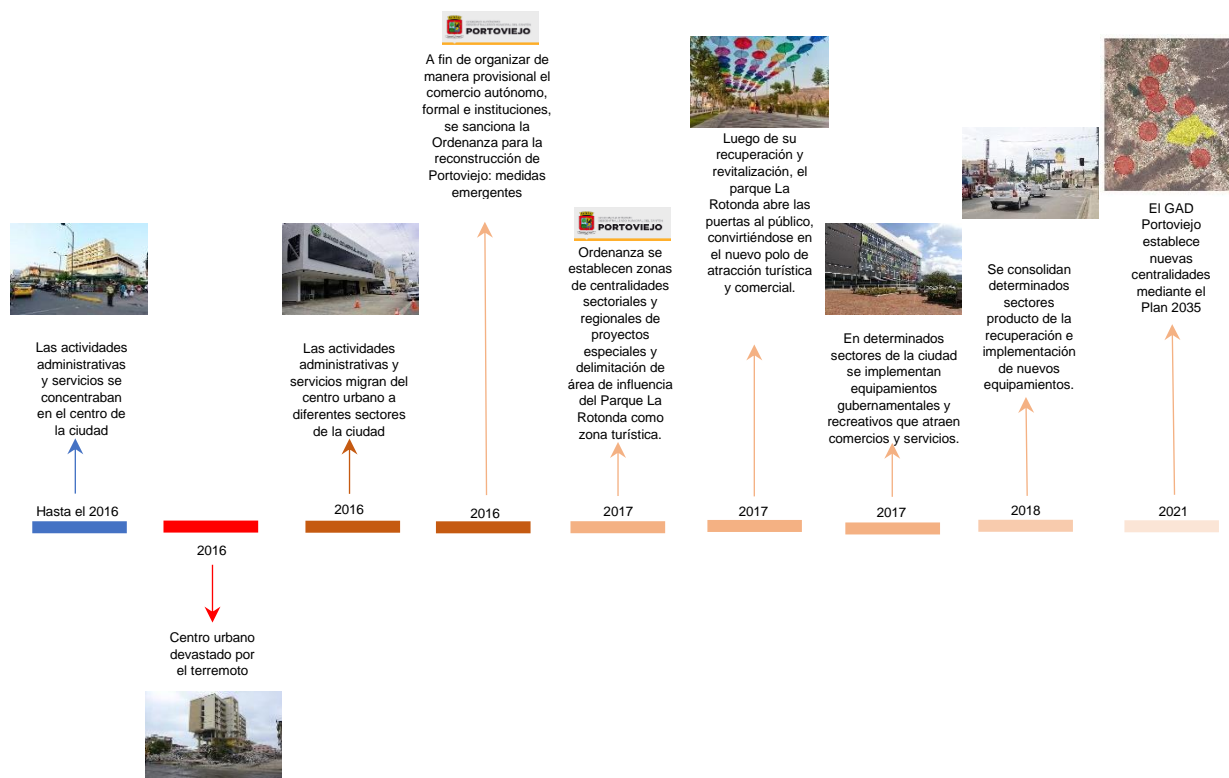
PORTOVIEJO

A fin de organizar de manera provisional el comercio autónomo, formal e instituciones, se sanciona la Ordenanza para la reconstrucción de Portoviejo: medidas emergentes

Las actividades administrativas y servicios se concentraban en el centro de la ciudad

Hasta el 2016

2016

Centro urbano devastado por el terremoto

Las actividades administrativas y servicios migran del centro urbano a diferentes sectores de la ciudad

2016

2016

PORTOVIEJO

Ordenanza se establecen zonas de centralidades sectoriales y regionales de proyectos especiales y delimitación de área de influencia del Parque La Rotonda como zona turística.

2017

Luego de su recuperación y revitalización, el parque La Rotonda abre las puertas al público, convirtiéndose en el nuevo polo de atracción turística y comercial.

2017

En determinados sectores de la ciudad se implementan equipamientos gubernamentales y recreativos que atraen comercios y servicios.

2017

Se consolidan determinados sectores producto de la recuperación e implementación de nuevos equipamientos.

2018

El GAD Portoviejo establece nuevas centralidades mediante el Plan 2035

2021